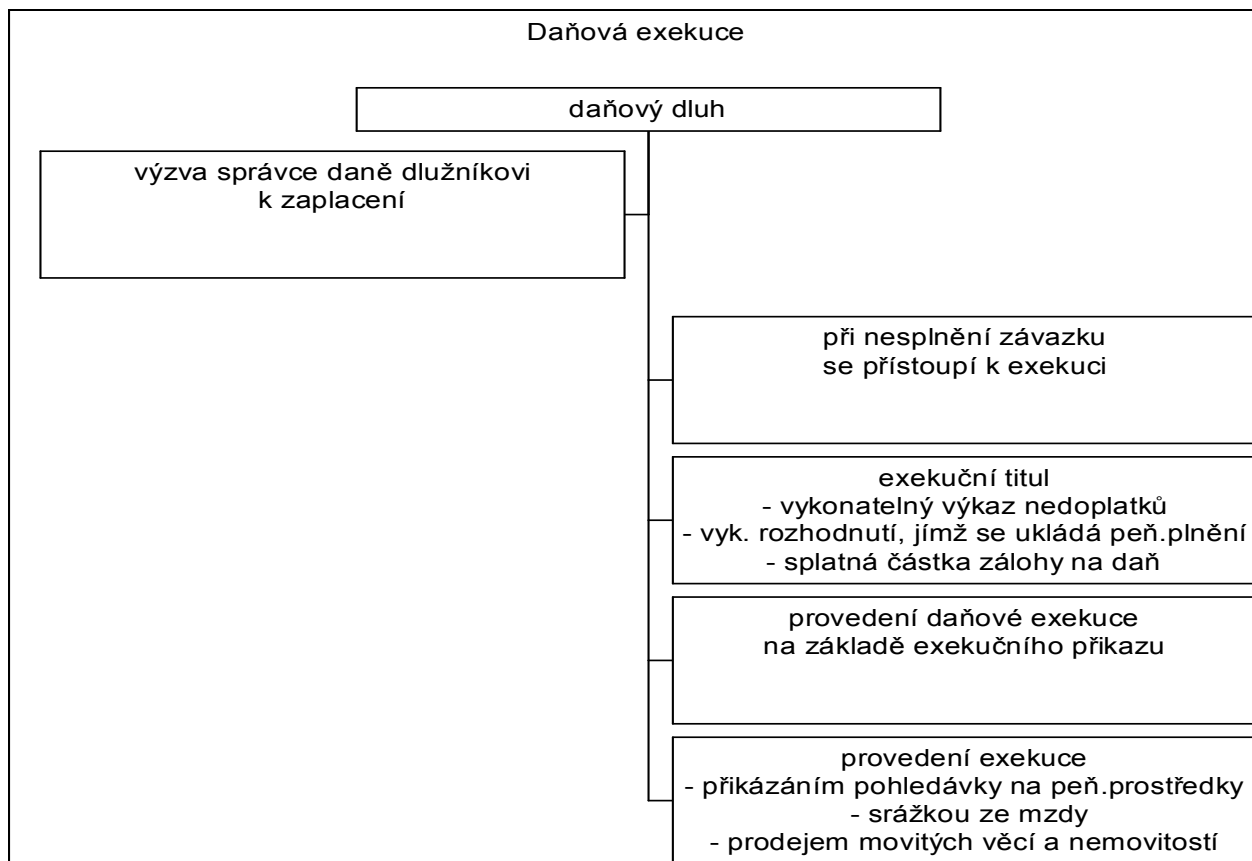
Daňová exekuce

daňový dluh

výzva správce daně dlužníkovi k zaplacení

při nesplnění závazku se přístoupí k exekuci

exekuční titul
- vykonatelný výkaz nedoplatků
- vyk. rozhodnutí, jímž se ukládá peň.plnění
- splatná částka zálohy na daň

provedení daňové exekuce na základě exekučního přikazu

provedení exekuce
- přikázáním pohledávky na peň.prostředky
- srážkou ze mzdy
- prodejem movitých věcí a nemovitostí